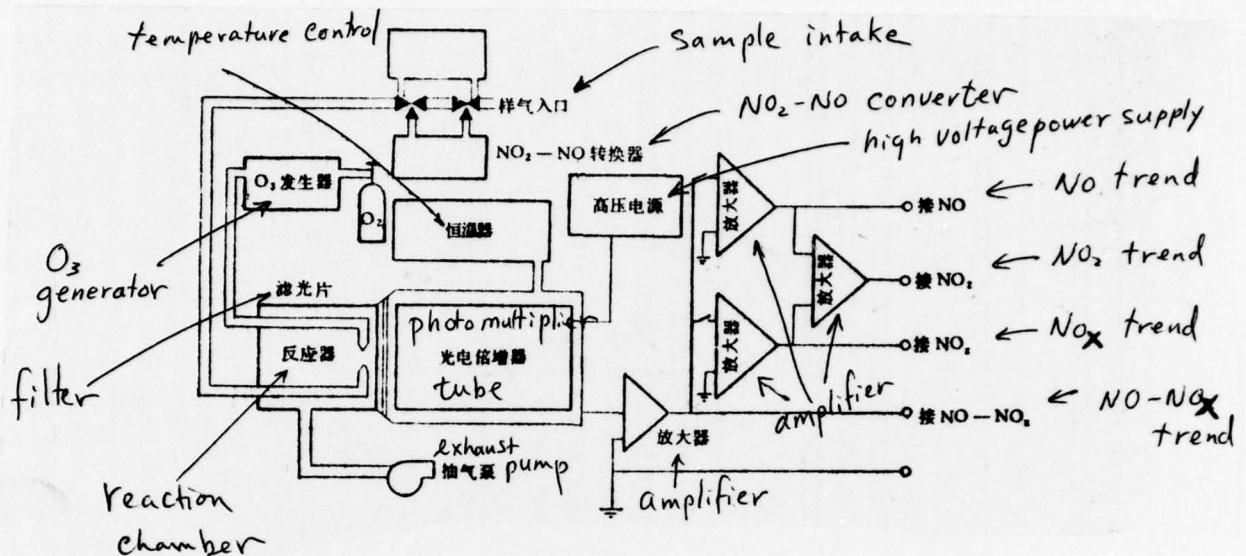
temperature control

Sample intake

样气入口

$NO_2$-NO converter

$NO_2-NO$ 转换器

high voltage power supply

$O_3$ 发生器

$O_2$

高压电源

放大器

接 NO

No trend

恒温器

$O_3$ generator

放大器

接 $NO_2$

$NO_2$ trend

滤光片

photo multiplier

放大器

接 $NO_x$

$NO_x$ trend

filter

反应器

光电倍增器

tube

amplifier

接 NO — $NO_x$

NO-$NO_x$ trend

exhaust

抽气泵 pump

放大器

reaction chamber

amplifier